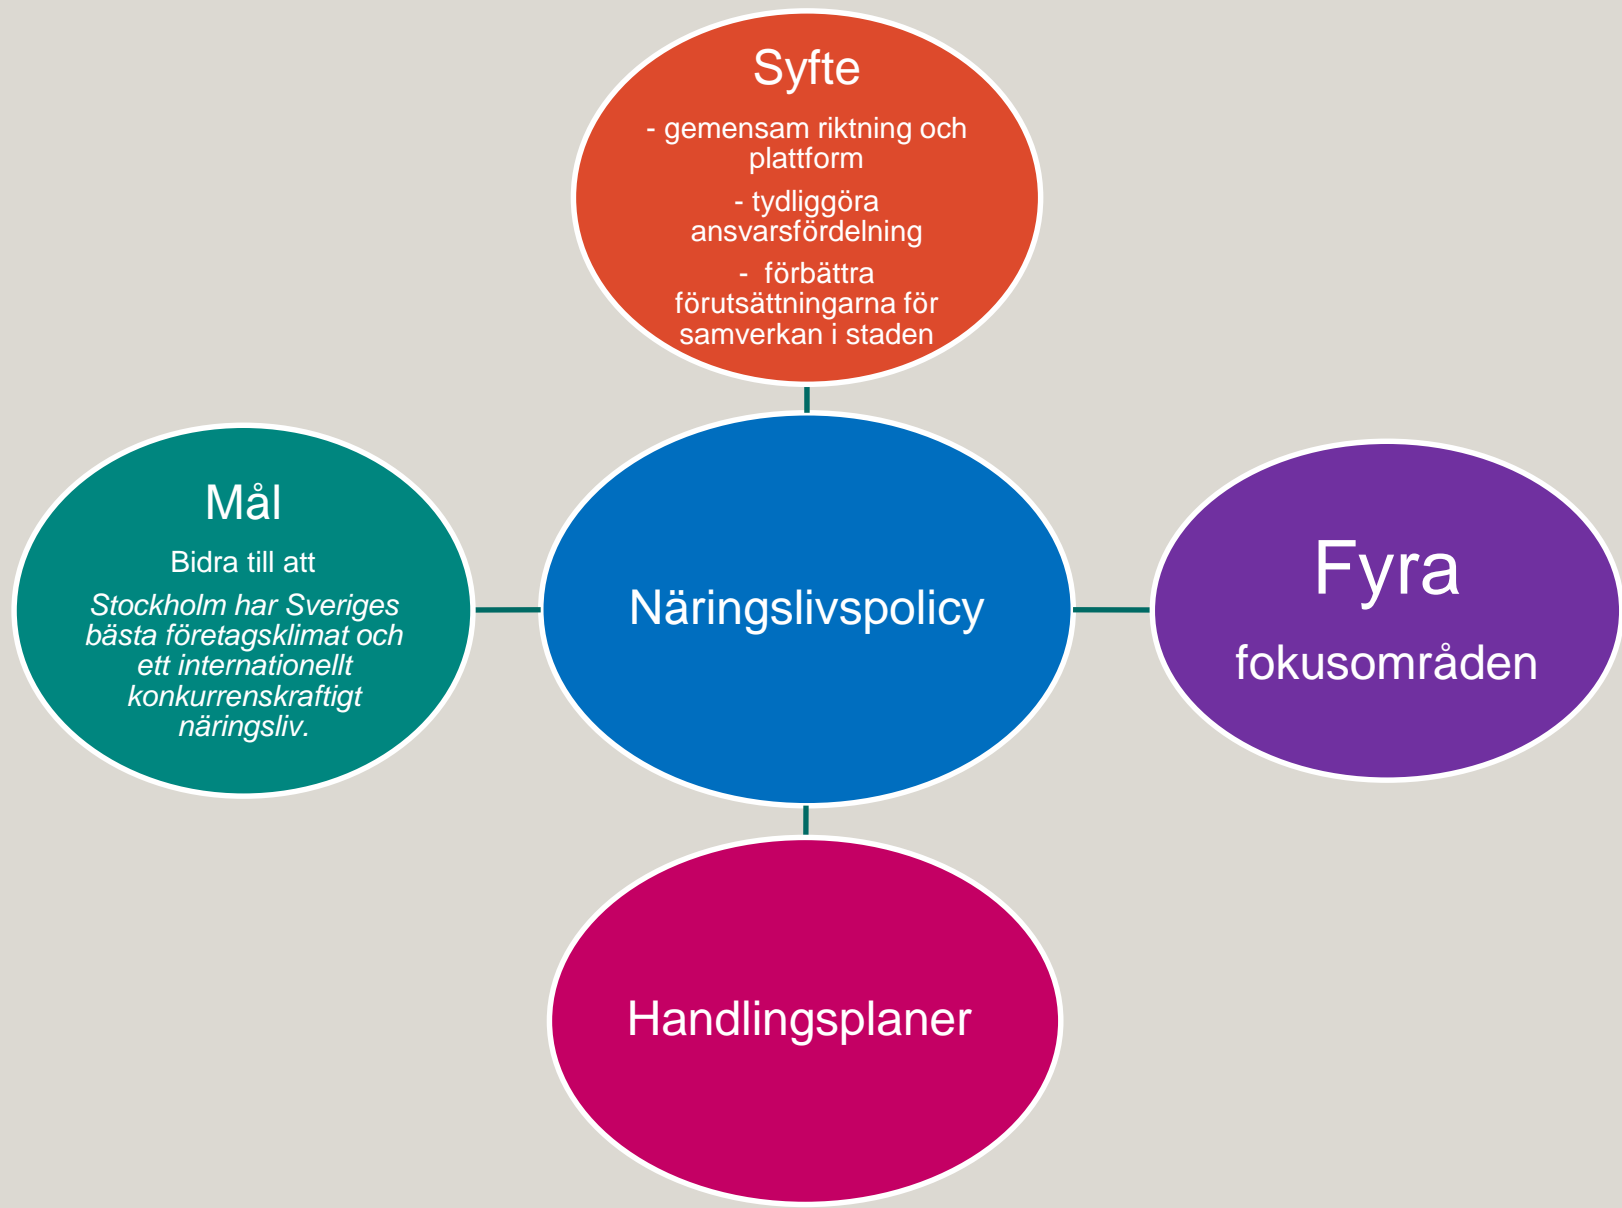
Syfte

- gemensam riktning och plattform

- tydliggöra ansvarsfördelning

- förbättra förutsättningarna för samverkan i staden

Mål

Bidra till att

*Stockholm har Sveriges bästa företagsklimat och ett internationellt konkurrenskraftigt näringsliv.*

Näringslivspolicy

Fyra

fokusområden

Handlingsplaner